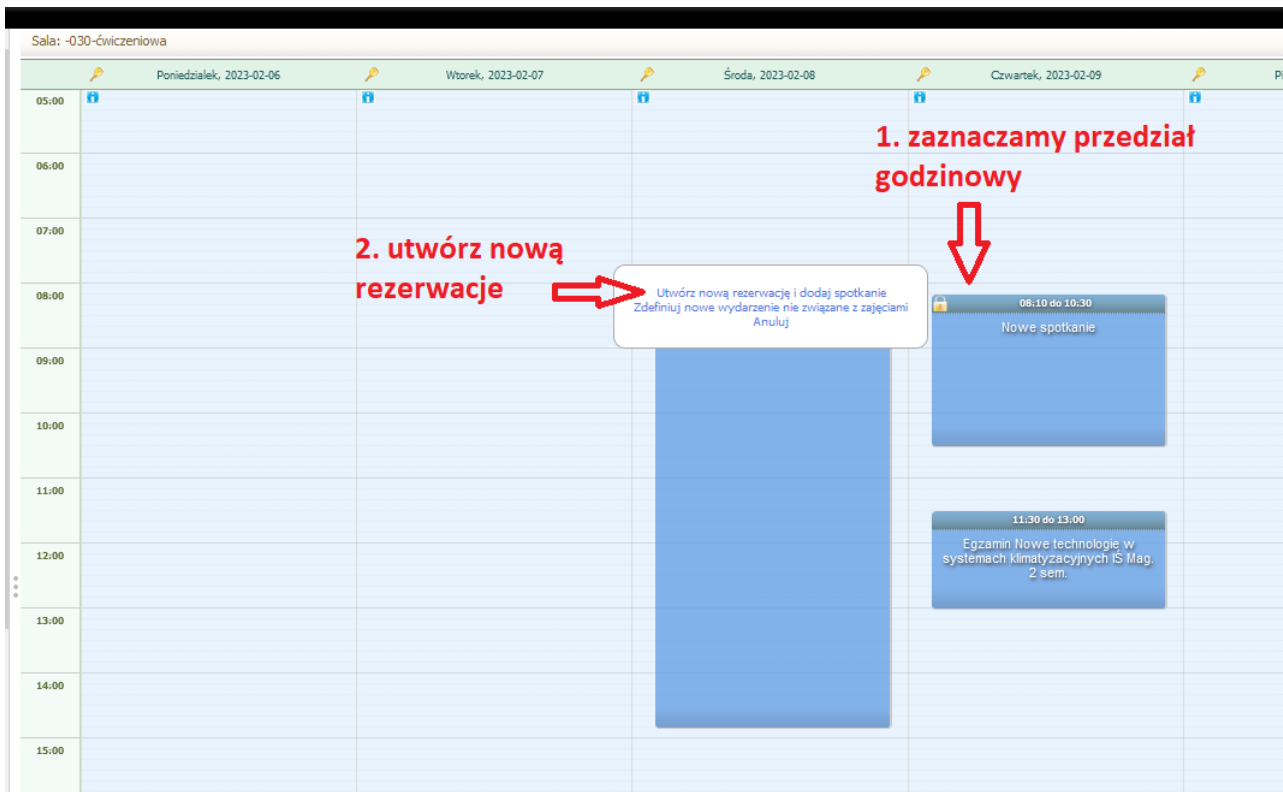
Sala: -030-ćwiczeniowa

Poniedziałek, 2023-02-06

Wtorek, 2023-02-07

Środa, 2023-02-08

Czwartek, 2023-02-09

Pi

05:00

06:00

07:00

08:00

09:00

10:00

11:00

12:00

13:00

14:00

15:00

1. zaznaczamy przedział godzinowy

2. utwórz nową rezerwacje

Utwórz nową rezerwację i dodaj spotkanie
Zdefiniuj nowe wydarzenie nie związane z zajęciami
Anuluj

08:10 do 10:30

Nowe spotkanie

11:30 do 13:00

Egzamin Nowe technologie w systemach klimatyzacyjnych IŚ Mag. 2 sem.